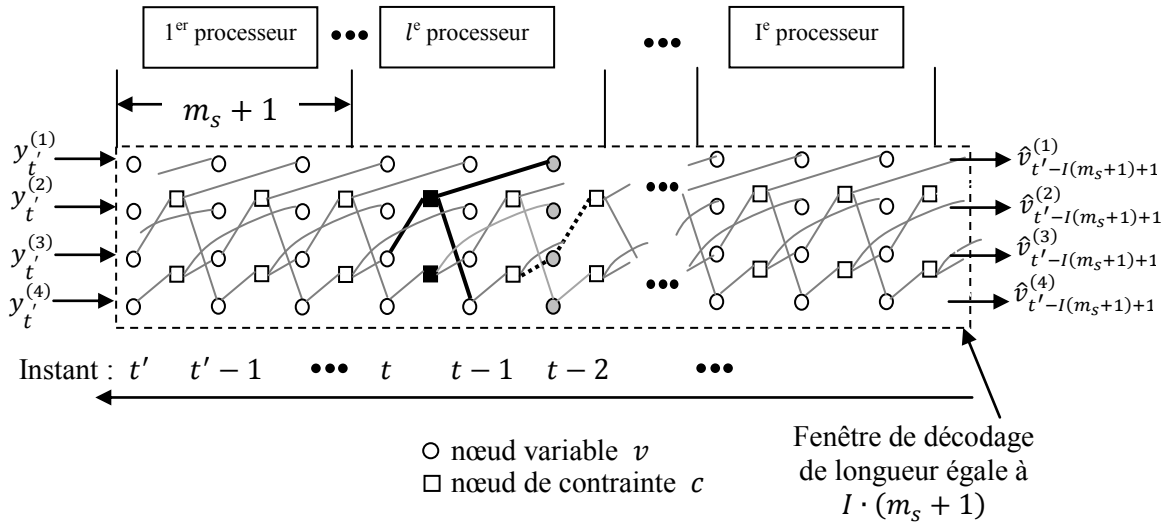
$1^{er}$ processeur ••• $l^{e}$ processeur ••• $I^{e}$ processeur

$m_s + 1$

$y_{t'}^{(1)}$
$y_{t'}^{(2)}$
$y_{t'}^{(3)}$
$y_{t'}^{(4)}$

•••

•••

$\hat{v}_{t'-I(m_s+1)+1}^{(1)}$
$\hat{v}_{t'-I(m_s+1)+1}^{(2)}$
$\hat{v}_{t'-I(m_s+1)+1}^{(3)}$
$\hat{v}_{t'-I(m_s+1)+1}^{(4)}$

Instant : $t'$ $t'-1$ ••• $t$ $t-1$ $t-2$ •••

○ nœud variable $v$
□ nœud de contrainte $c$

Fenêtre de décodage de longueur égale à $I \cdot (m_s + 1)$